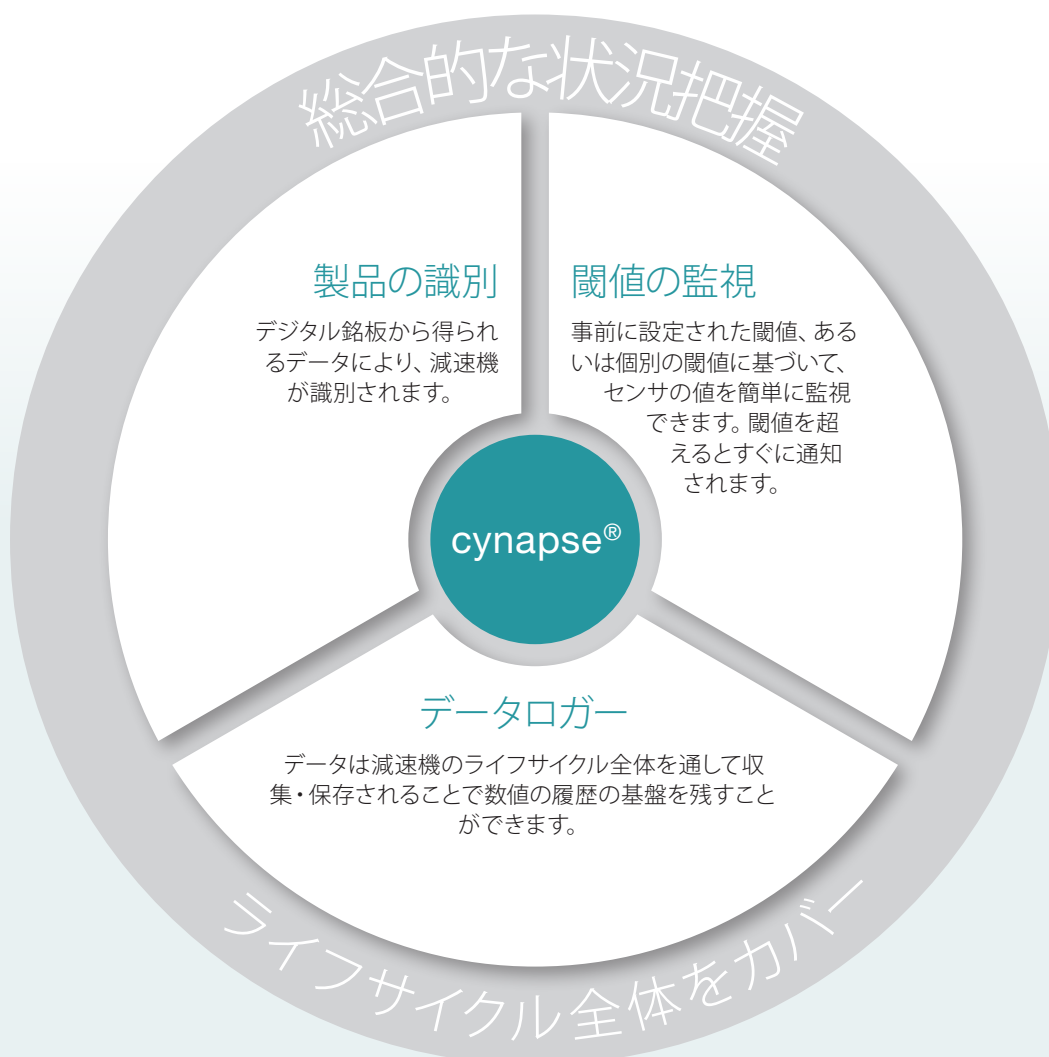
総合的な状況把握

製品の識別

デジタル銘板から得られるデータにより、減速機が識別されます。

閾値の監視

事前に設定された閾値、あるいは個別の閾値に基づいて、センサの値を簡単に監視できます。閾値を超えるとすぐに通知されます。

cynapse®

データロガー

データは減速機のライフサイクル全体を通して収集・保存されることで数値の履歴の基盤を残すことができます。

ライフサイクル全体をカバー